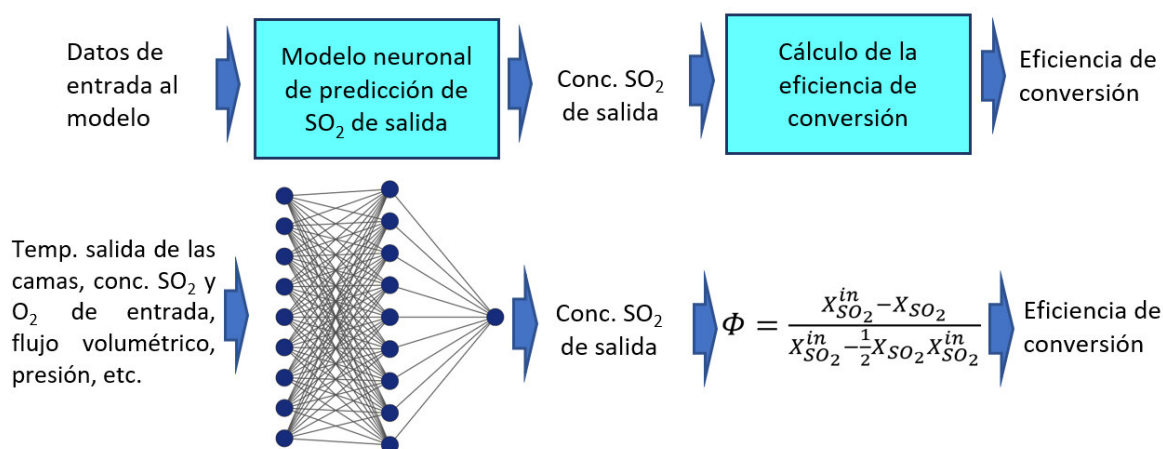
Datos de entrada al modelo

Modelo neuronal de predicción de $SO_2$ de salida

Conc. $SO_2$ de salida

Cálculo de la eficiencia de conversión

Eficiencia de conversión

Temp. salida de las camas, conc. $SO_2$ y $O_2$ de entrada, flujo volumétrico, presión, etc.

Conc. $SO_2$ de salida

$\Phi = \frac{X_{SO_2}^{in} - X_{SO_2}}{X_{SO_2}^{in} - \frac{1}{2} X_{SO_2} X_{SO_2}^{in}}$

Eficiencia de conversión